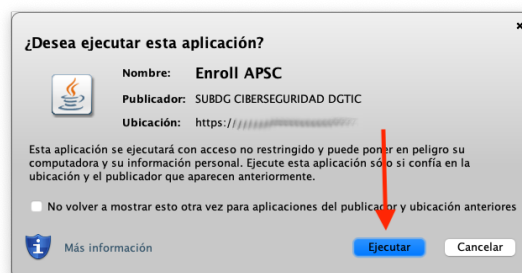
¿Desea ejecutar esta aplicación?

Nombre: Enroll APSC

Publicador: SUBDG CIBERSEGURIDAD DGTIC

Ubicación: https://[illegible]

Esta aplicación se ejecutará con acceso no restringido y puede poner en peligro su computadora y su información personal. Ejecute esta aplicación sólo si confía en la ubicación y el publicador que aparecen anteriormente.

No volver a mostrar esto otra vez para aplicaciones del publicador y ubicación anteriores

Más información

Ejecutar

Cancelar